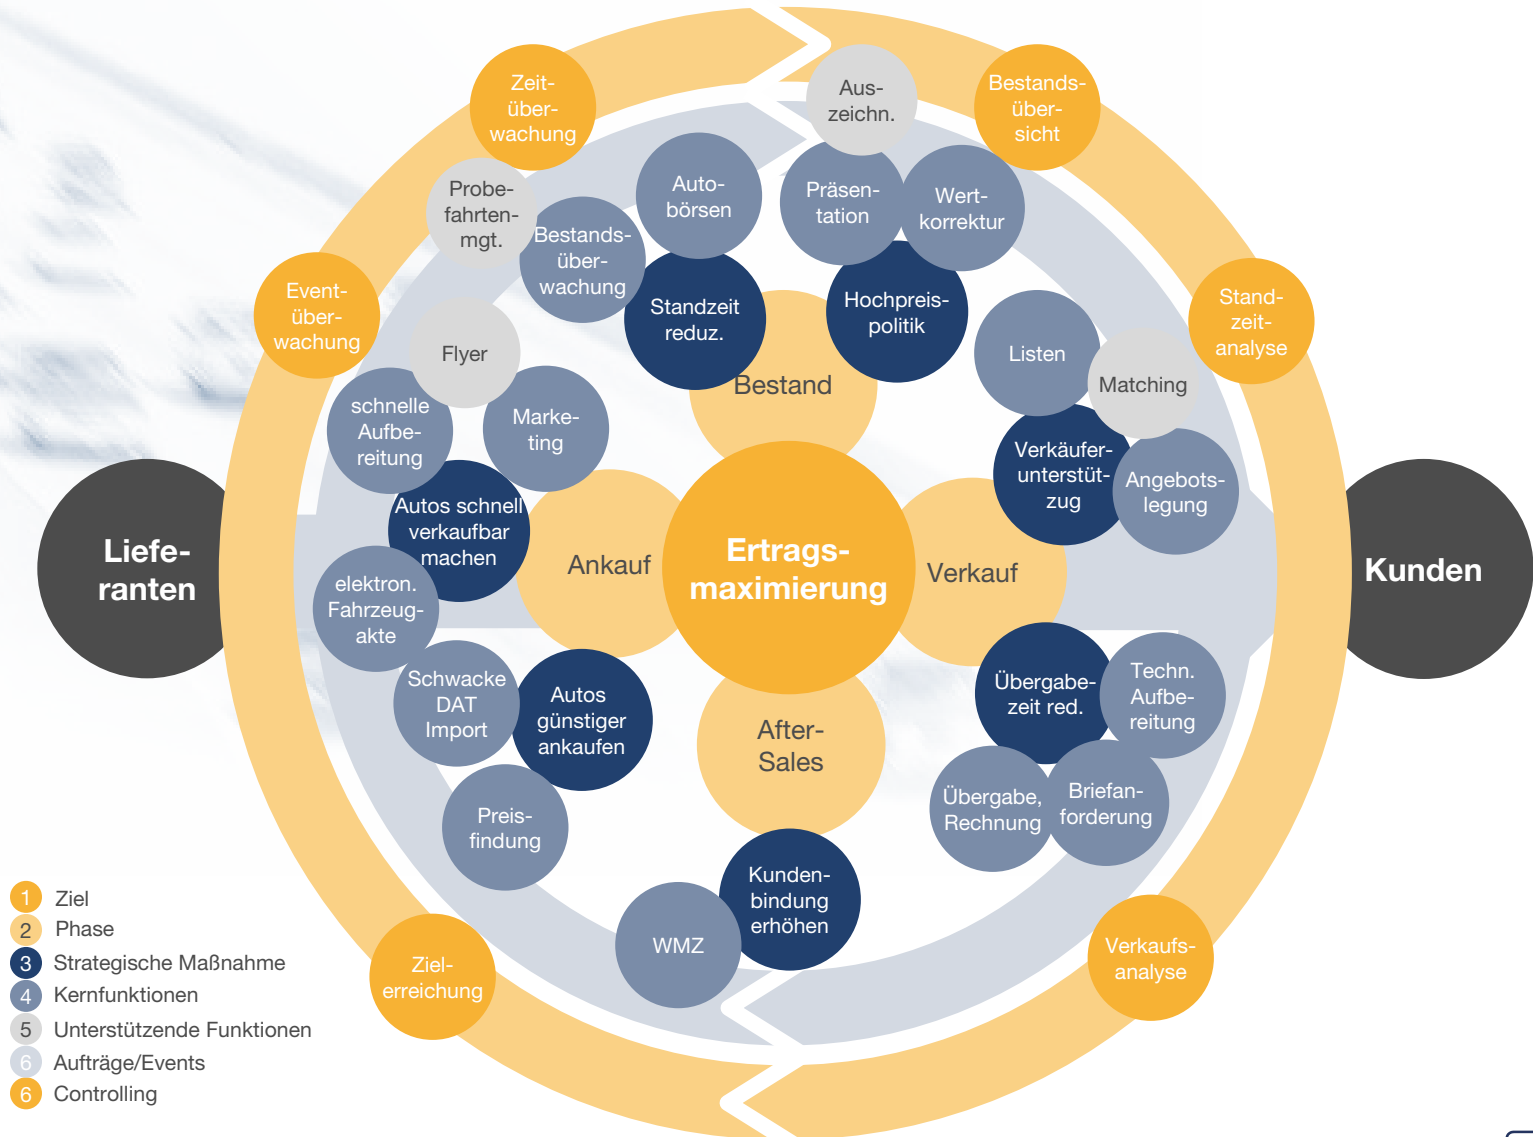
Zeitüberwachung

Aus-zeichn.

Bestandsübersicht

Probefahrtenmgt.

Autobörsen

Präsentation

Wertkorrektur

Bestandsüberwachung

Standzeit reduz.

Hochpreispolitik

Eventüberwachung

Standzeitanalyse

Flyer

Bestand

Listen

Matching

schnelle Aufbereitung

Marketing

Verkäuferunterstützug

Angebotslegung

Autos schnell verkaufbar machen

Lieferanten

Ankauf

Ertragsmaximierung

Verkauf

Kunden

elektron. Fahrzeugakte

Schwacke DAT Import

Autos günstiger ankaufen

Übergabezeit red.

Techn. Aufbereitung

After-Sales

Übergabe, Rechnung

Briefanforderung

Preisfindung

Kundenbindung erhöhen

WMZ

Zielerreichung

Verkaufsanalyse

1 Ziel
2 Phase
3 Strategische Maßnahme
4 Kernfunktionen
5 Unterstützende Funktionen
6 Aufträge/Events
6 Controlling